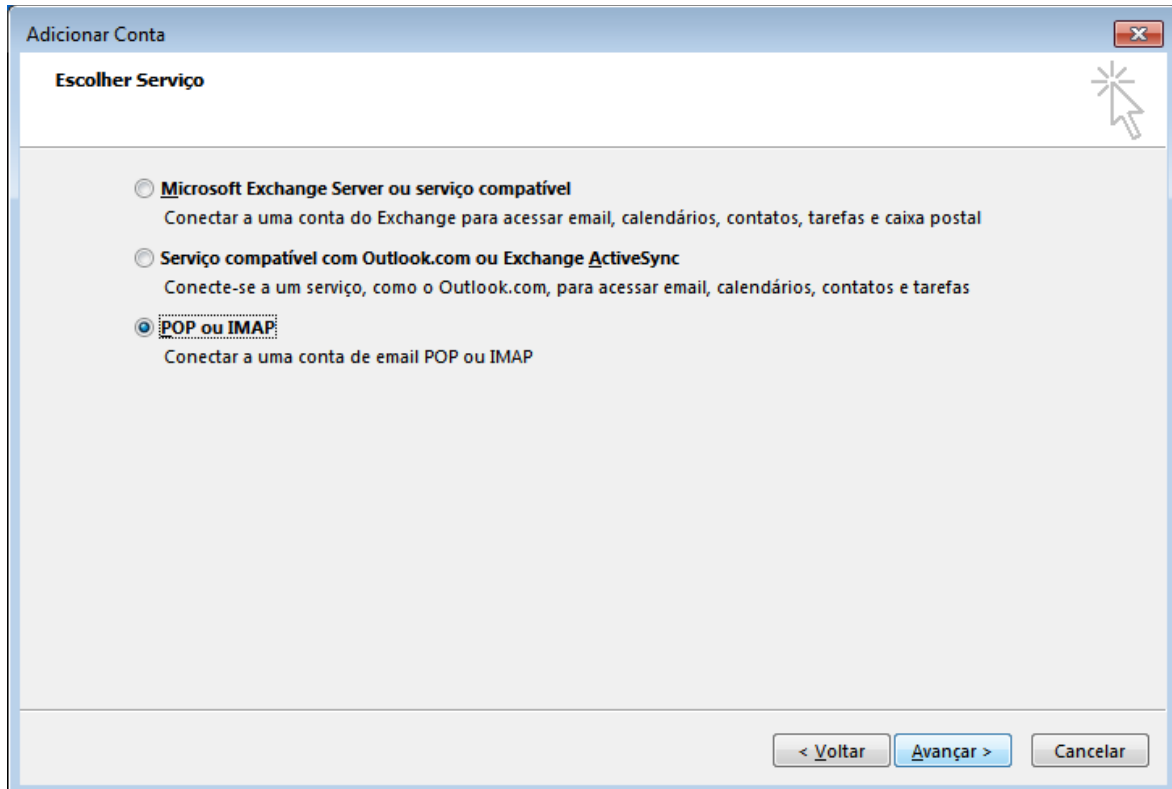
Adicionar Conta

Escolher Serviço

Microsoft Exchange Server ou serviço compatível
Conectar a uma conta do Exchange para acessar email, calendários, contatos, tarefas e caixa postal

Serviço compatível com Outlook.com ou Exchange ActiveSync
Conecte-se a um serviço, como o Outlook.com, para acessar email, calendários, contatos e tarefas

POP ou IMAP
Conectar a uma conta de email POP ou IMAP

< Voltar
Avançar >
Cancelar